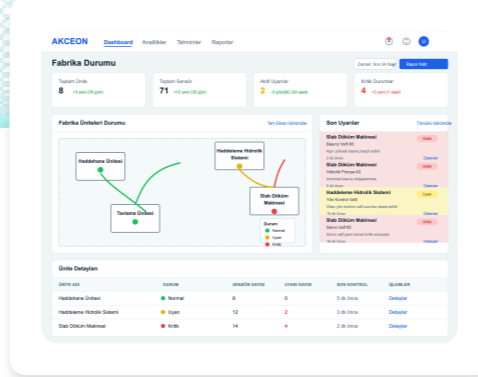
AKCEON Dashboard Analizler Tahminler Raporlar

Fabrika Durumu

Zaman: Son 24 Saat Rapor İndir

Toplam Ünite
8
+3 yeni (30 gün)

Toplam Sensör
71
+12 yeni (30 gün)

Aktif Uyarılar
2
-3 (dün'den (24 saat)

Kritik Durumlar
4
+2 yeni (1 saat)

Fabrika Üniteleri Durumu
Tam Ekran Görünüm

Haddehane Ünitesi
Haddeleme Hidrolik Sistemi
Tavlama Ünitesi
Slab Döküm Makinesi

Durum
Normal
Uyarı
Kritik

Son Uyarılar
Tümünü Görüntüle

Slab Döküm Makinesi
Kritik
Basınç Vanası
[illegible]
5 dk önce
Detaylar

Slab Döküm Makinesi
Kritik
Hidrolik Pompa #2
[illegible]
8 dk önce
Detaylar

Haddeleme Hidrolik Sistemi
Uyarı
Yağ Kontrol Vanası
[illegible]
15 dk önce
Detaylar

Slab Döküm Makinesi
Kritik
Servo Vanası
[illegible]
25 dk önce
Detaylar

Ünite Detayları

| ÜNİTE ADI | DURUM | SENSÖR SAYISI | UYARI SAYISI | SON KONTROL | İŞLEMLER |
|---|---|---|---|---|---|
| Haddehane Ünitesi | Normal | 8 | 0 | 3 dk önce | Detaylar |
| Haddeleme Hidrolik Sistemi | Uyarı | 12 | 2 | 3 dk önce | Detaylar |
| Slab Döküm Makinesi | Kritik | 14 | 4 | 2 dk önce | Detaylar |